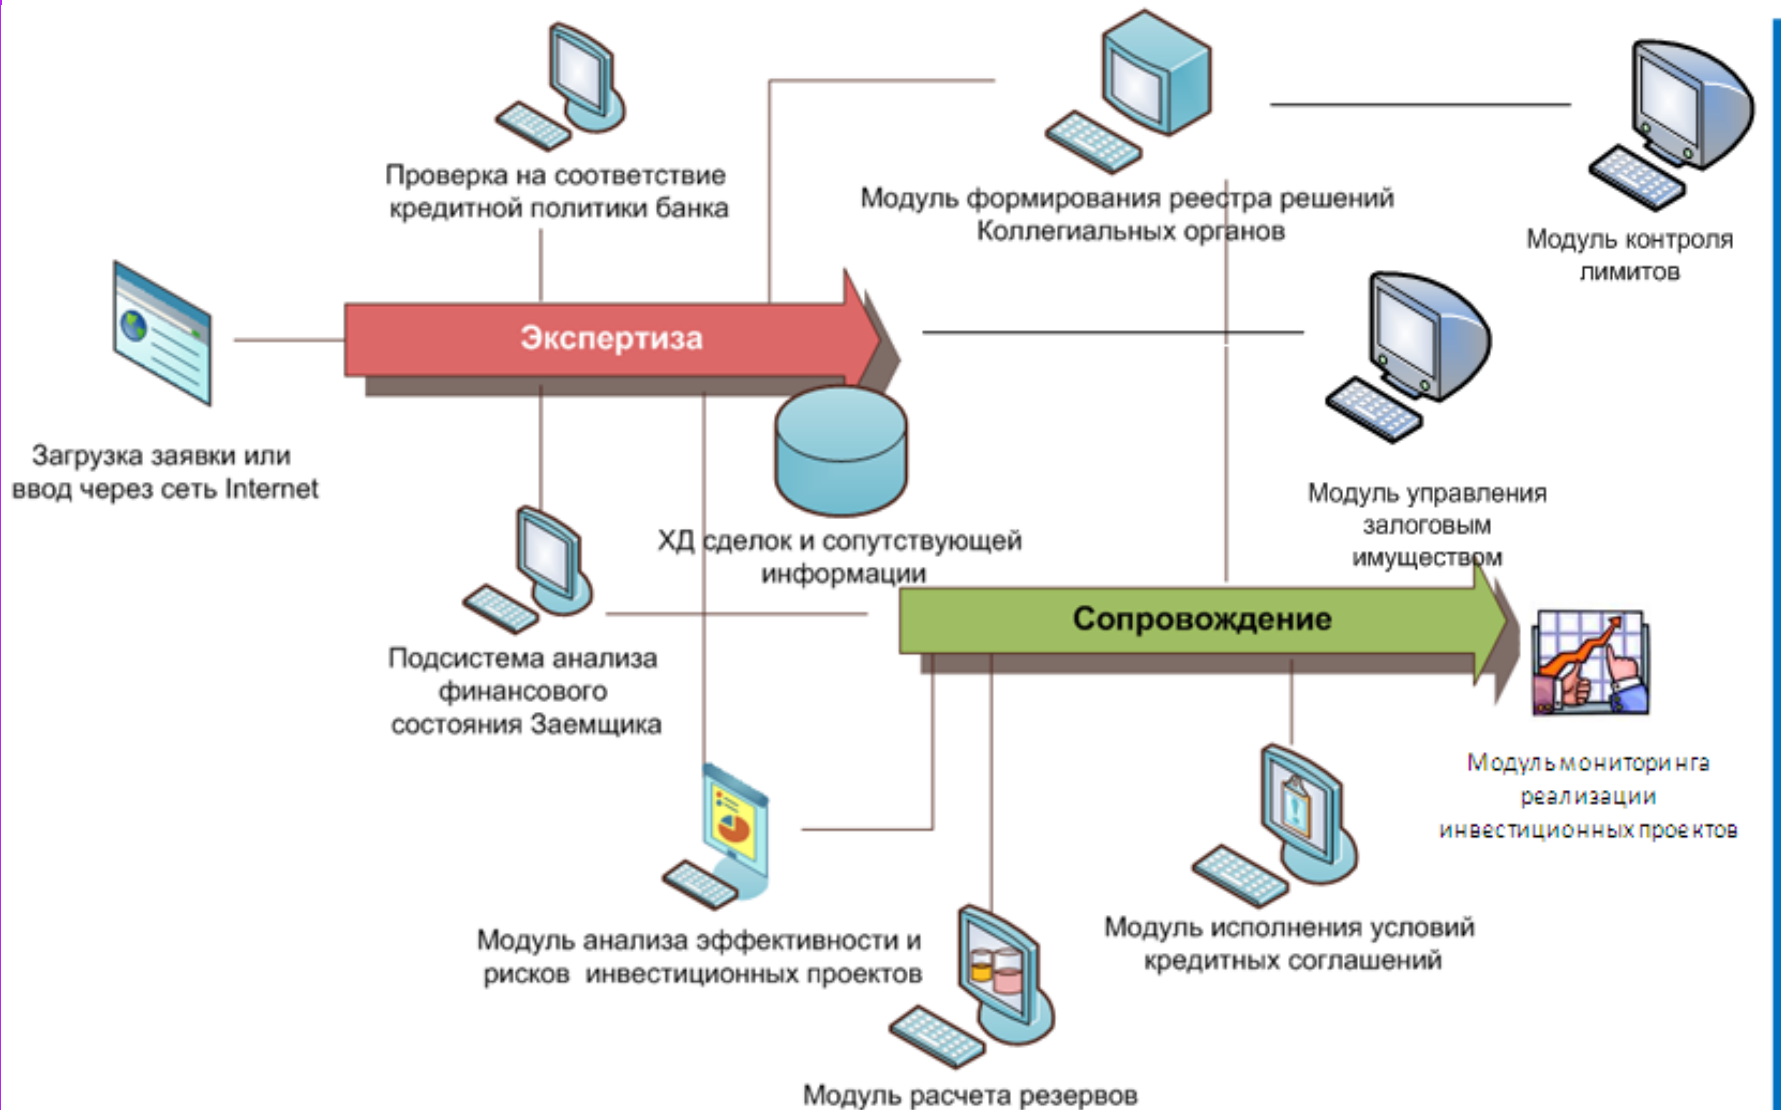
Проверка на соответствие кредитной политики банка

Модуль формирования реестра решений Коллегиальных органов

Модуль контроля лимитов

Экспертиза

Загрузка заявки или ввод через сеть Internet

Модуль управления залоговым имуществом

ХД сделок и сопутствующей информации

Сопровождение

Подсистема анализа финансового состояния Заемщика

Модуль мониторинга реализации инвестиционных проектов

Модуль анализа эффективности и рисков инвестиционных проектов

Модуль исполнения условий кредитных соглашений

Модуль расчета резервов